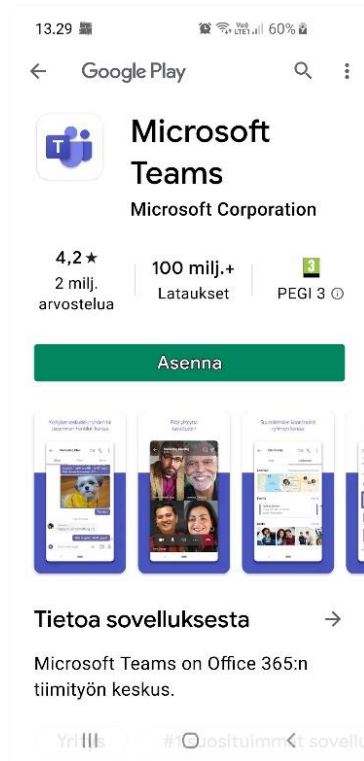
13.29

60%

Google Play

Microsoft Teams

Microsoft Corporation

4,2 ★
2 milj. arvostelua

100 milj.+
Lataukset

3
PEGI 3

Asenna

Tietoa sovelluksesta

→

Microsoft Teams on Office 365:n tiimityön keskus.

Yritys

#1 Suosituimmat sovellu